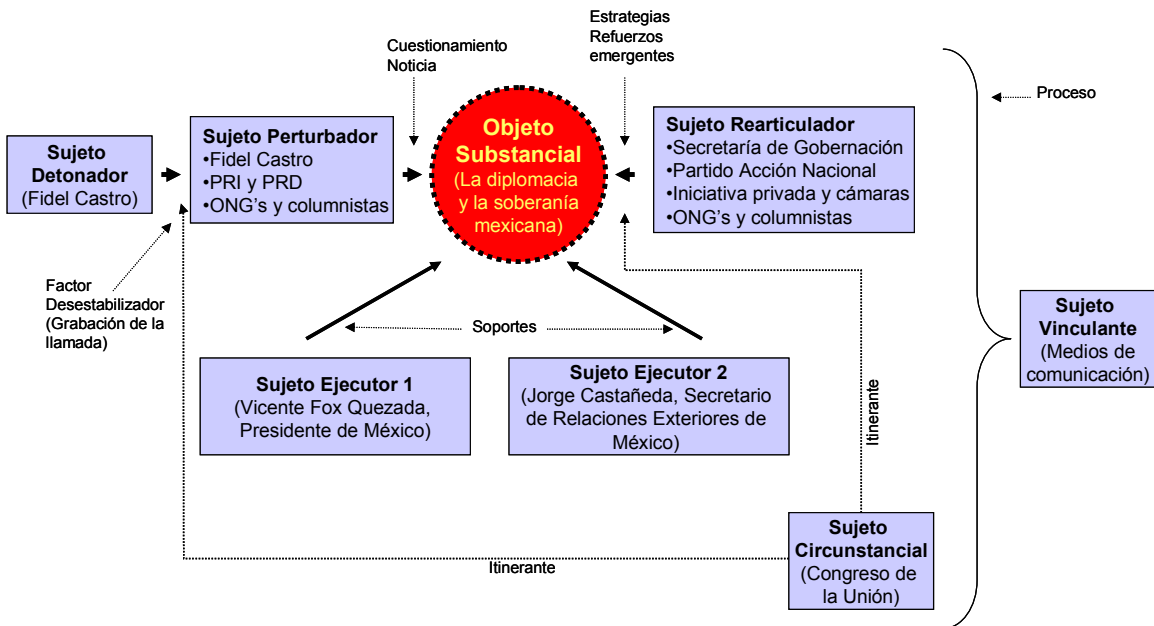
Cuestionamiento
Noticia

Estrategias
Refuerzos
emergentes

Proceso

Sujeto
Detonador
(Fidel Castro)

Sujeto Perturbador
•Fidel Castro
•PRI y PRD
•ONG's y columnistas

Objeto
Substancial
(La diplomacia y la soberanía mexicana)

Sujeto Rearticulador
•Secretaría de Gobernación
•Partido Acción Nacional
•Iniciativa privada y cámaras
•ONG's y columnistas

Factor
Desestabilizador
(Grabación de la llamada)

Soportes

Sujeto
Vinculante
(Medios de comunicación)

Sujeto Ejecutor 1
(Vicente Fox Quezada, Presidente de México)

Sujeto Ejecutor 2
(Jorge Castañeda, Secretario de Relaciones Exteriores de México)

Itinerante

Sujeto
Circunstancial
(Congreso de la Unión)

Itinerante